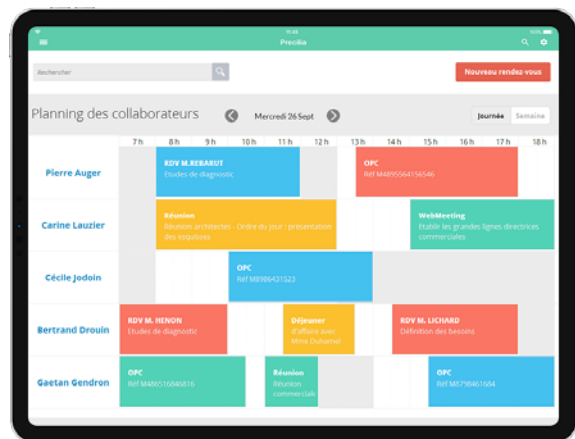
Precilia

Rechercher

Nouveau rendez-vous

Planning des collaborateurs

Mercredi 26 Sept

Journée

Semaine

| | 7 h | 8 h | 9 h | 10 h | 11 h | 12 h | 13 h | 14 h | 15 h | 16 h | 17 h | 18 h |
|---|---|---|---|---|---|---|---|---|---|---|---|---|

Pierre Auger

RDV M.REBAROT
Etudes de diagnostic

OPC
Réf M4895564156546

Carine Lauzier

Réunion
Réunion architectes - Ordre du jour : présentation des esquisses

WebMeeting
Etablir les grandes lignes directrices commerciales

Cécile Jodoin

OPC
Réf M8986421523

Bertrand Drouin

RDV M. HENON
Etudes de diagnostic

Déjeuner
d'affaire avec Mme Duhamel

RDV M. LICHARD
Définition des besoins

Gaetan Gendron

OPC
Réf M486516846816

Réunion
Réunion commerciale

OPC
Réf M8798461684